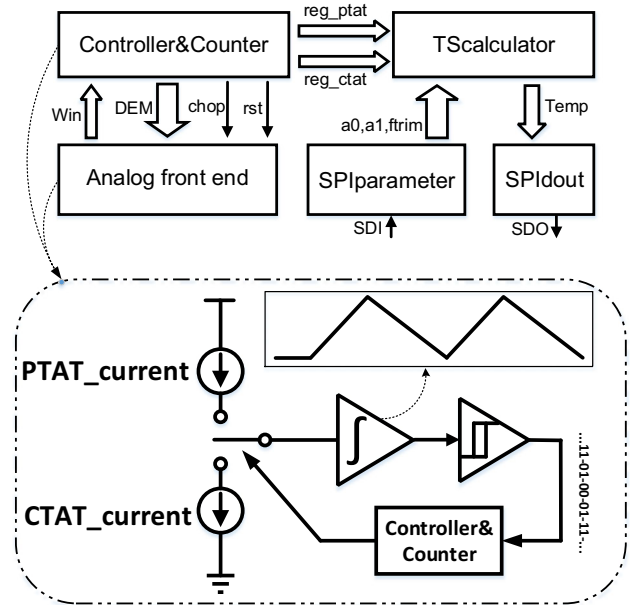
reg_ptat

Controller&Counter

TScalculator

reg_ctat

Win

DEM

chop

rst

a0,a1,ftrim

Temp

Analog front end

SPIparameter

SPIdout

SDI

SDO

PTAT_current

CTAT_current

Controller& Counter

......11-01-00-01-11......